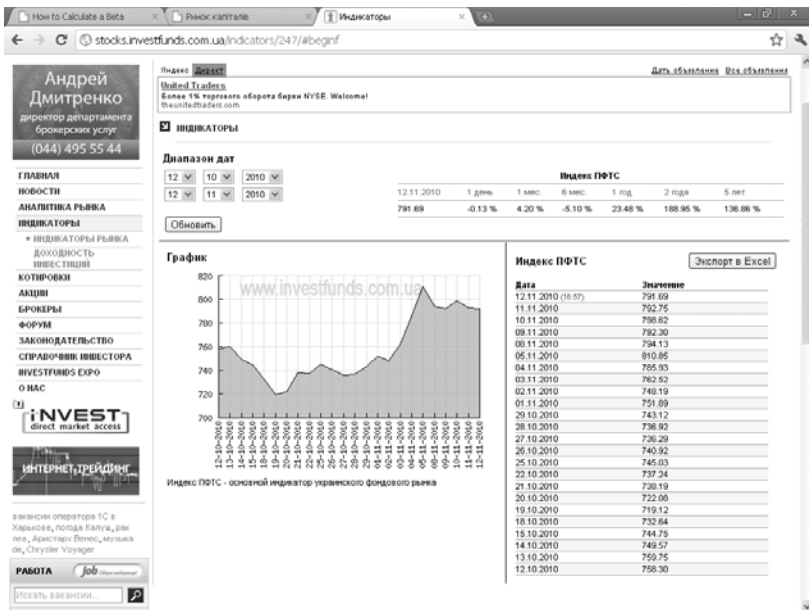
How to Calculate a Beta | Ринок капіталів | Индикаторы

stocks.investfunds.com.ua/indicators/247/#beginf

Андрей Дмитренко
директор департамента брокерских услуг
(044) 495 55 44

ГЛАВНАЯ
НОВОСТИ
АНАЛИТИКА РЫНКА
ИНДИКАТОРЫ
• ИНДИКАТОРЫ РЫНКА
ДОХОДНОСТЬ ИНВЕСТИЦИЙ
КОТИРОВКИ
АКЦИИ
БРОКЕРЫ
ФОРУМ
ЗАКОНОДАТЕЛЬСТВО
СПРАВОЧНИК ИНВЕСТОРА
INVESTFUNDS EXPO
О НАС

iNVEST
direct market access

ИНТЕРНЕТ-ТРЕЙДИНГ

вакансии оператора 1С в Харькове, погода Калуш, рак лев, Аристарх Венес, музыка de, Chrysler Voyager

РАБОТА
Искать вакансии...

Яндекс Директ
Дать объявление Все объявления
United Traders
Более 1% торгового оборота биржи NYSE. Welcome!
theunitedtraders.com

ИНДИКАТОРЫ

Диапазон дат
12 10 2010
12 11 2010
Обновить

Индекс ПФТС
| 12.11.2010 | 1 день | 1 мес. | 6 мес. | 1 год | 2 года | 5 лет |
|---|---|---|---|---|---|---|
| 791.69 | -0.13 % | 4.20 % | -5.10 % | 23.48 % | 188.95 % | 136.86 % |

График
www.investfunds.com.ua
820
800
780
760
740
720
700
12-10-2010 13-10-2010 14-10-2010 15-10-2010 18-10-2010 19-10-2010 20-10-2010 21-10-2010 22-10-2010 25-10-2010 26-10-2010 27-10-2010 28-10-2010 29-10-2010 01-11-2010 02-11-2010 03-11-2010 04-11-2010 05-11-2010 08-11-2010 09-11-2010 10-11-2010 11-11-2010 12-11-2010

Индекс ПФТС - основной индикатор украинского фондового рынка

Индекс ПФТС
Экспорт в Excel

| Дата | Значение |
|---|---|
| 12.11.2010 (16:57) | 791.69 |
| 11.11.2010 | 792.75 |
| 10.11.2010 | 798.62 |
| 09.11.2010 | 792.30 |
| 08.11.2010 | 794.13 |
| 05.11.2010 | 810.85 |
| 04.11.2010 | 785.93 |
| 03.11.2010 | 762.62 |
| 02.11.2010 | 748.19 |
| 01.11.2010 | 751.89 |
| 29.10.2010 | 743.12 |
| 28.10.2010 | 736.92 |
| 27.10.2010 | 736.29 |
| 26.10.2010 | 740.92 |
| 25.10.2010 | 745.03 |
| 22.10.2010 | 737.24 |
| 21.10.2010 | 738.19 |
| 20.10.2010 | 722.08 |
| 19.10.2010 | 719.12 |
| 18.10.2010 | 732.64 |
| 15.10.2010 | 744.75 |
| 14.10.2010 | 749.57 |
| 13.10.2010 | 759.75 |
| 12.10.2010 | 758.30 |